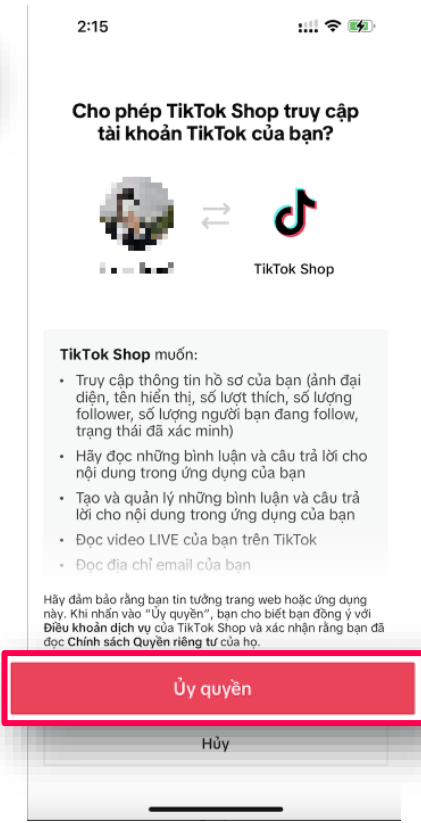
2:15

Cho phép TikTok Shop truy cập tài khoản TikTok của bạn?

TikTok Shop

TikTok Shop muốn:

• Truy cập thông tin hồ sơ của bạn (ảnh đại diện, tên hiển thị, số lượt thích, số lượng follower, số lượng người bạn đang follow, trạng thái đã xác minh)
• Hãy đọc những bình luận và câu trả lời cho nội dung trong ứng dụng của bạn
• Tạo và quản lý những bình luận và câu trả lời cho nội dung trong ứng dụng của bạn
• Đọc video LIVE của bạn trên TikTok
• Đọc địa chỉ email của bạn

Hãy đảm bảo rằng bạn tin tưởng trang web hoặc ứng dụng này. Khi nhấn vào "Ủy quyền", bạn cho biết bạn đồng ý với Điều khoản dịch vụ của TikTok Shop và xác nhận rằng bạn đã đọc Chính sách Quyền riêng tư của họ.

Ủy quyền

Hủy